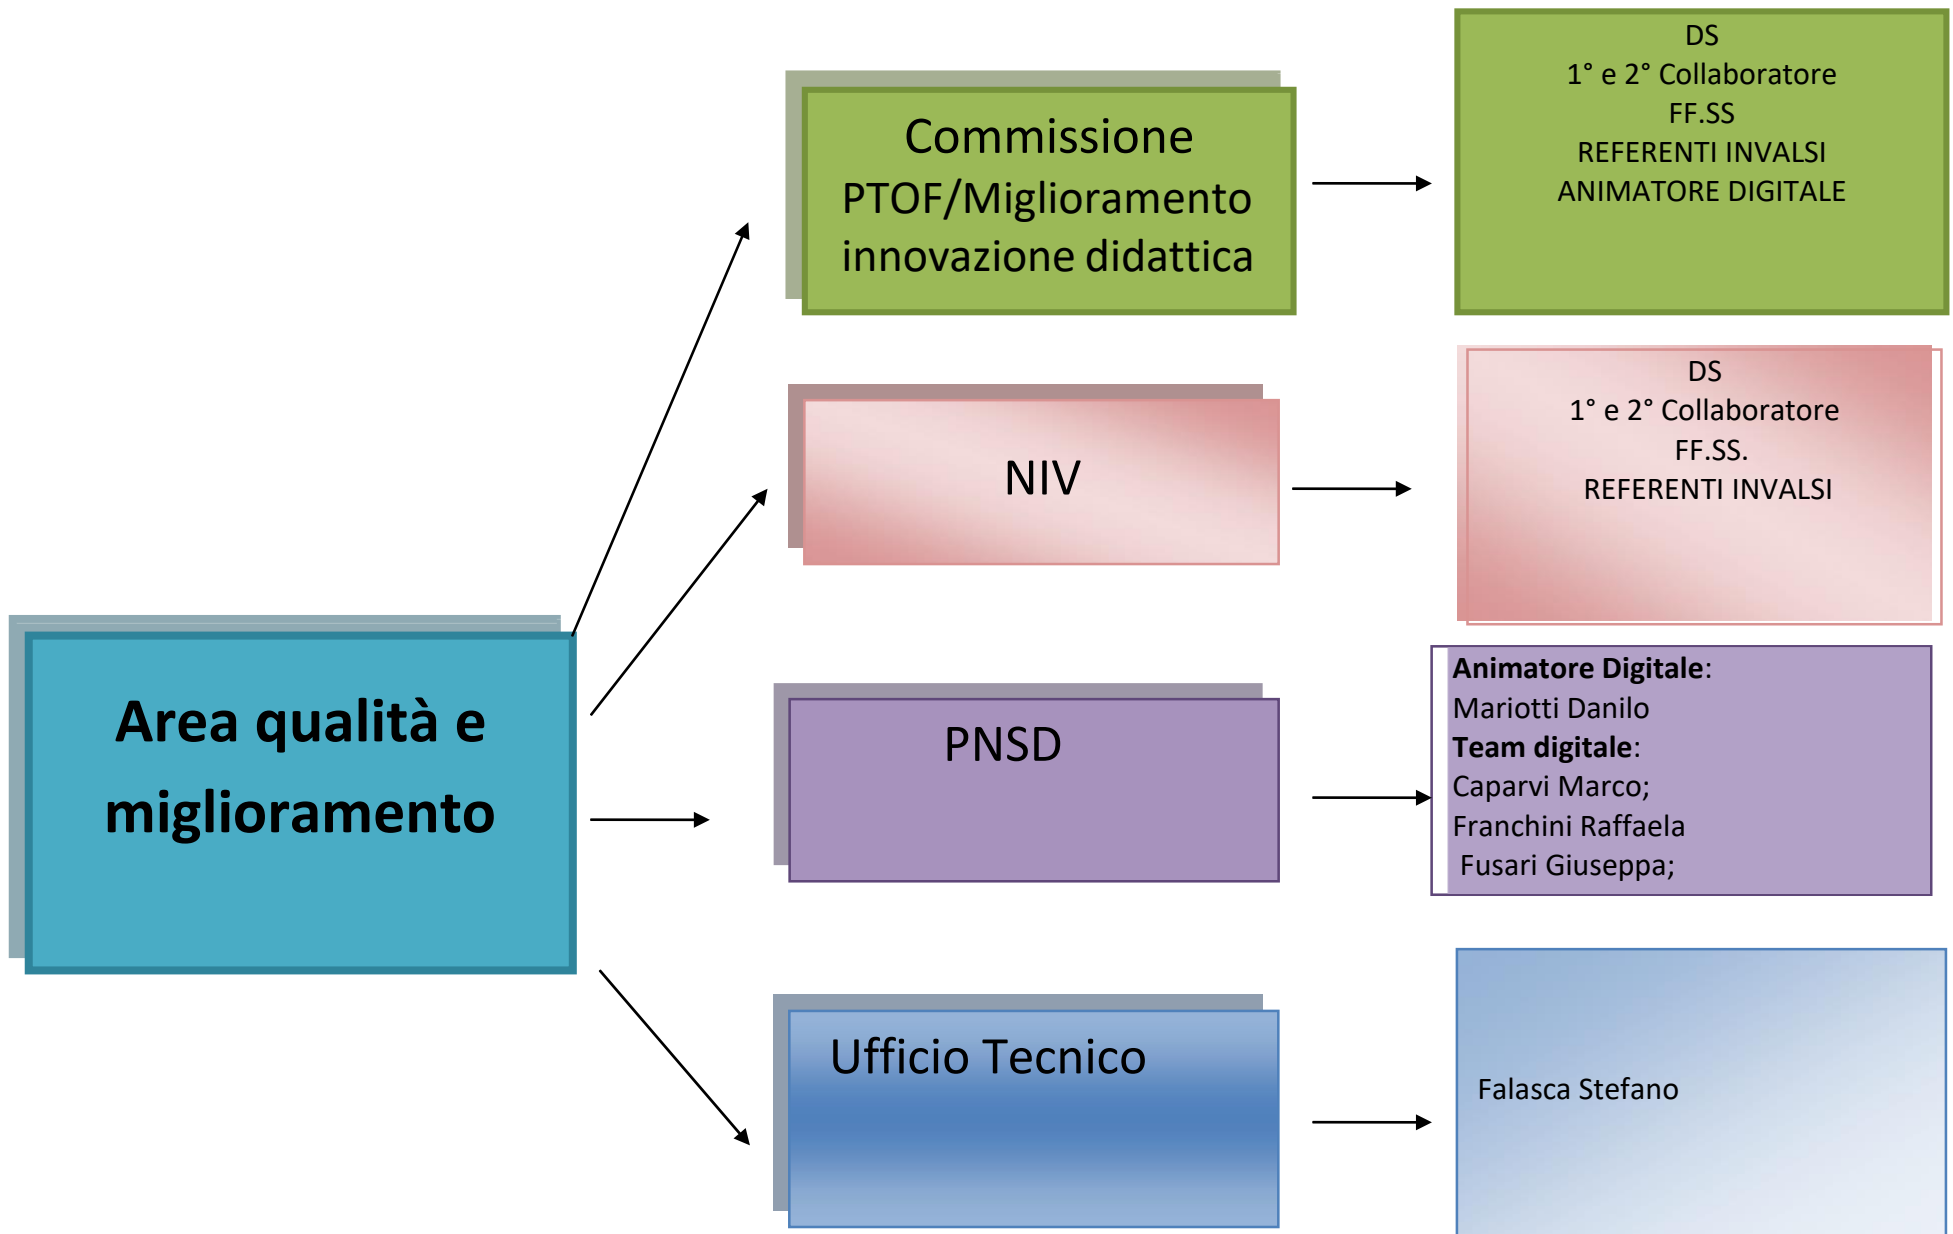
Area qualità e miglioramento

Commissione PTOF/Miglioramento innovazione didattica

DS
1° e 2° Collaboratore
FF.SS
REFERENTI INVALSI
ANIMATORE DIGITALE

NIV

DS
1° e 2° Collaboratore
FF.SS.
REFERENTI INVALSI

PNSD

**Animatore Digitale**:
Mariotti Danilo
**Team digitale**:
Caparvi Marco;
Franchini Raffaela
Fusari Giuseppa;

Ufficio Tecnico

Falasca Stefano